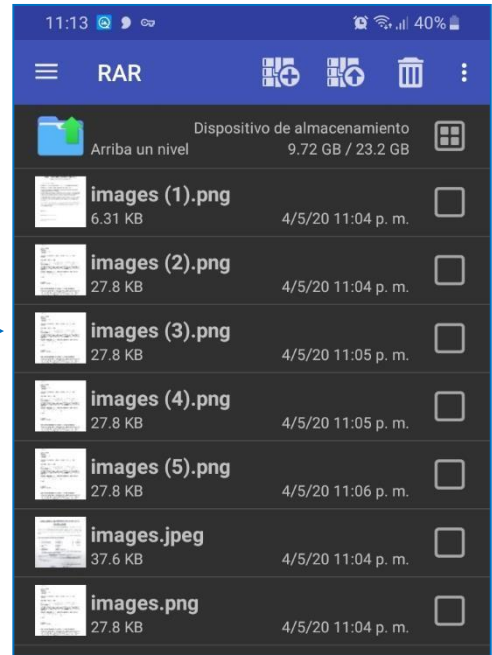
11:13 40%

RAR

Dispositivo de almacenamiento
Arriba un nivel 9.72 GB / 23.2 GB

images (1).png
6.31 KB 4/5/20 11:04 p. m.

images (2).png
27.8 KB 4/5/20 11:04 p. m.

images (3).png
27.8 KB 4/5/20 11:05 p. m.

images (4).png
27.8 KB 4/5/20 11:05 p. m.

images (5).png
27.8 KB 4/5/20 11:06 p. m.

images.jpeg
37.6 KB 4/5/20 11:04 p. m.

images.png
27.8 KB 4/5/20 11:04 p. m.